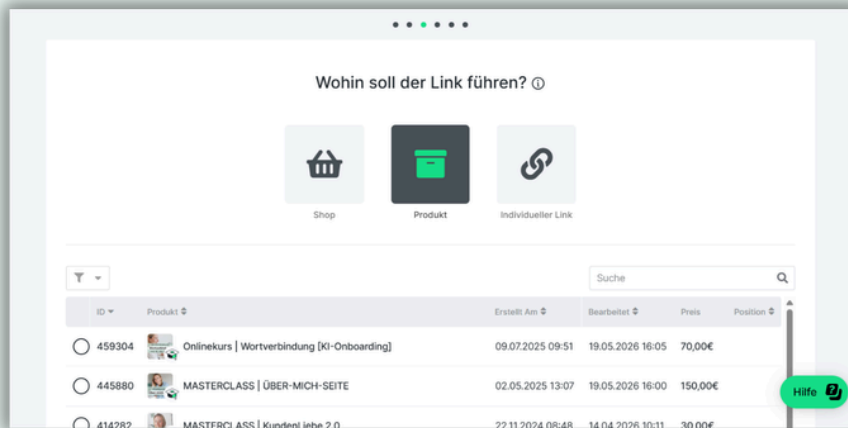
Wohin soll der Link führen? ⓘ

Shop

Produkt

Individueller Link

Suche

| | ID | Produkt | Erstellt Am | Bearbeitet | Preis | Position |
|---|---|---|---|---|---|---|
| ○ | 459304 | Onlinekurs \| Wortverbindung [KI-Onboarding] | 09.07.2025 09:51 | 19.05.2026 16:05 | 70,00€ | |
| ○ | 445880 | MASTERCLASS \| ÜBER-MICH-SEITE | 02.05.2025 13:07 | 19.05.2026 16:00 | 150,00€ | |
| ○ | 414282 | MASTERCLASS \| KundenLiebe 2.0 | 22.11.2024 08:48 | 14.04.2026 10:11 | 30,00€ | |

Hilfe